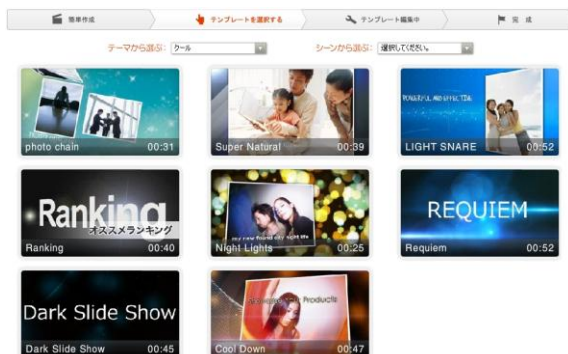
簡単作成　テンプレートを選択する　テンプレート編集中　完成

テーマから選ぶ：クール　シーンから選ぶ：選択してください。

photo chain 00:31
Super Natural 00:39
POWERFUL AND EFFECTIVE LIGHT SNARE 00:52

Ranking オススメランキング
Ranking 00:40
Night Lights 00:25
REQUIEM
Requiem 00:52

Dark Slide Show
Dark Slide Show 00:45
Products
Cool Down 00:47